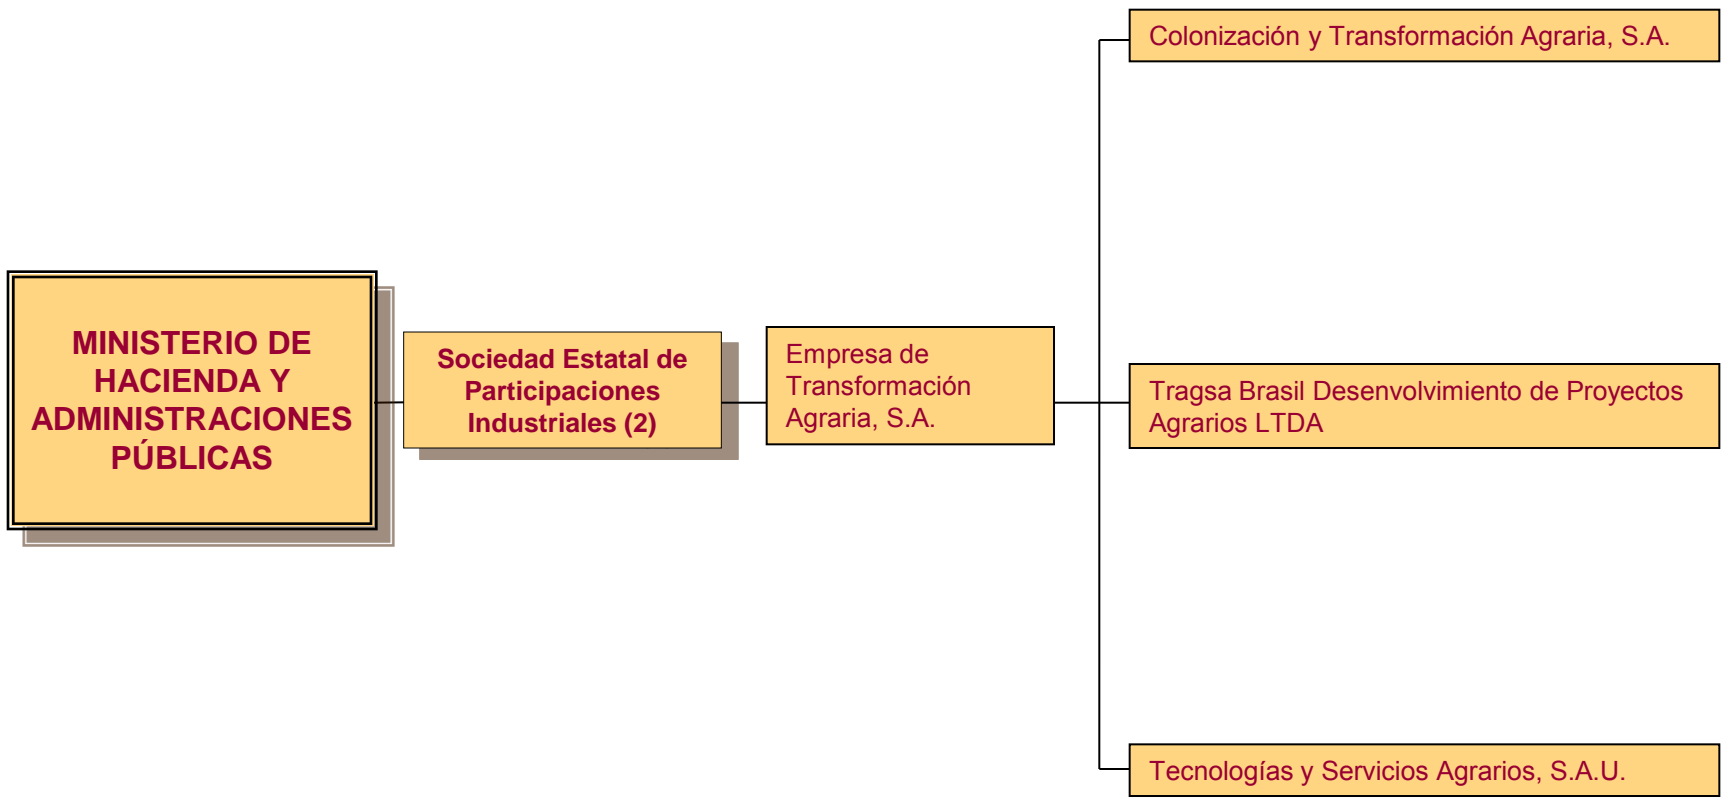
MINISTERIO DE HACIENDA Y ADMINISTRACIONES PÚBLICAS

Sociedad Estatal de Participaciones Industriales (2)

Empresa de Transformación Agraria, S.A.

Colonización y Transformación Agraria, S.A.

Tragsa Brasil Desenvolvimiento de Proyectos Agrarios LTDA

Tecnologías y Servicios Agrarios, S.A.U.